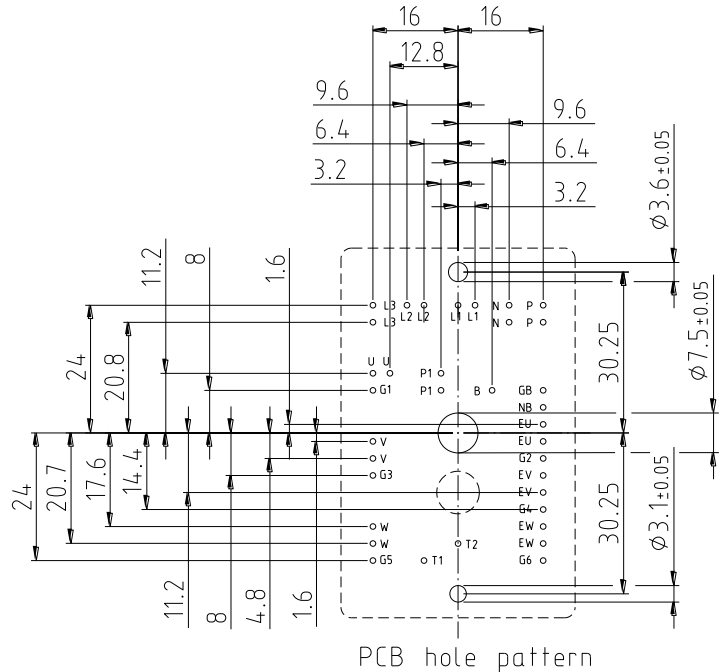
16 16
12.8
9.6
9.6
6.4
6.4
3.2
3.2
$\varnothing 3.6\pm0.05$
11.2
8
1.6
L3 L2 L2 L1 L1 N P
L3 N P
24
20.8
U U
P1
P1 B GB
G1
NB
EU
EU
G2
EV
EV
G4
EW
EW
G6
30.25
$\varnothing 7.5\pm0.05$
24
20.7
17.6
14.4
V
V
G3
W
W
G5
T1
T2
30.25
$\varnothing 3.1\pm0.05$
11.2
8
4.8
1.6
PCB hole pattern